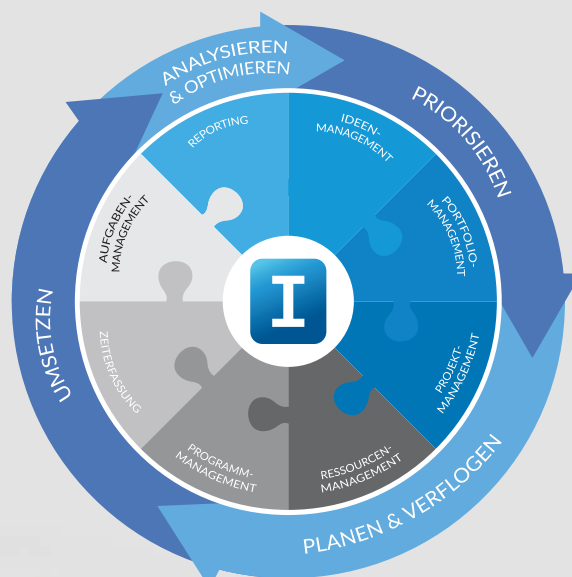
ANALYSIEREN & OPTIMIEREN

PRIORISIEREN

PLANEN & VERFLOGEN

UMSETZEN

REPORTING

IDEEN-MANAGEMENT

PORTFOLIO-MANAGEMENT

PROJEKT-MANAGEMENT

RESSOURCEN-MANAGEMENT

PROGRAMM-MANAGEMENT

ZEITERFASSUNG

AUFGABEN-MANAGEMENT

I